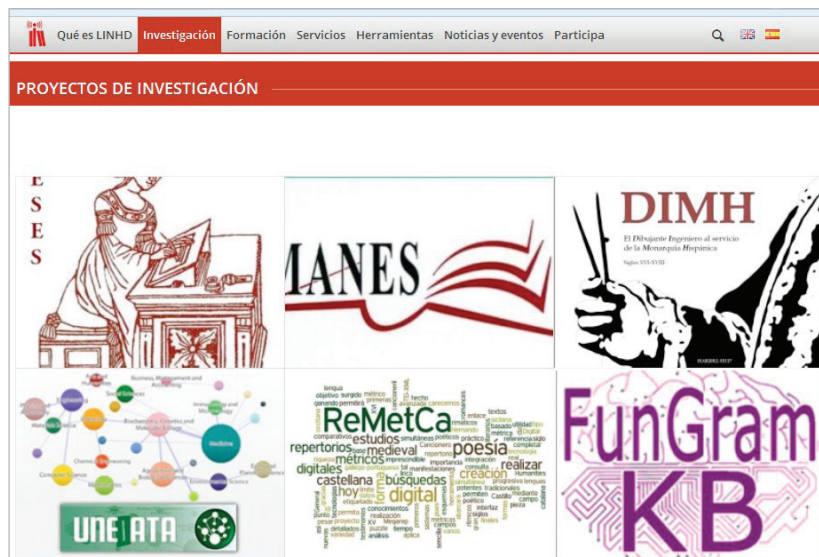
Qué es LINHD Investigación Formación Servicios Herramientas Noticias y eventos Participa

PROYECTOS DE INVESTIGACIÓN

E S E S

MANES

DIMH

El Dibujante Ingeniero al servicio de la Monarquía Hispánica

Siglos XVI-XVIII

UNEDATA

ReMetCa

repertorios estudios métricos poesía medieval digitales castellana búsquedas hoy digital creación realizar

FunGram KB